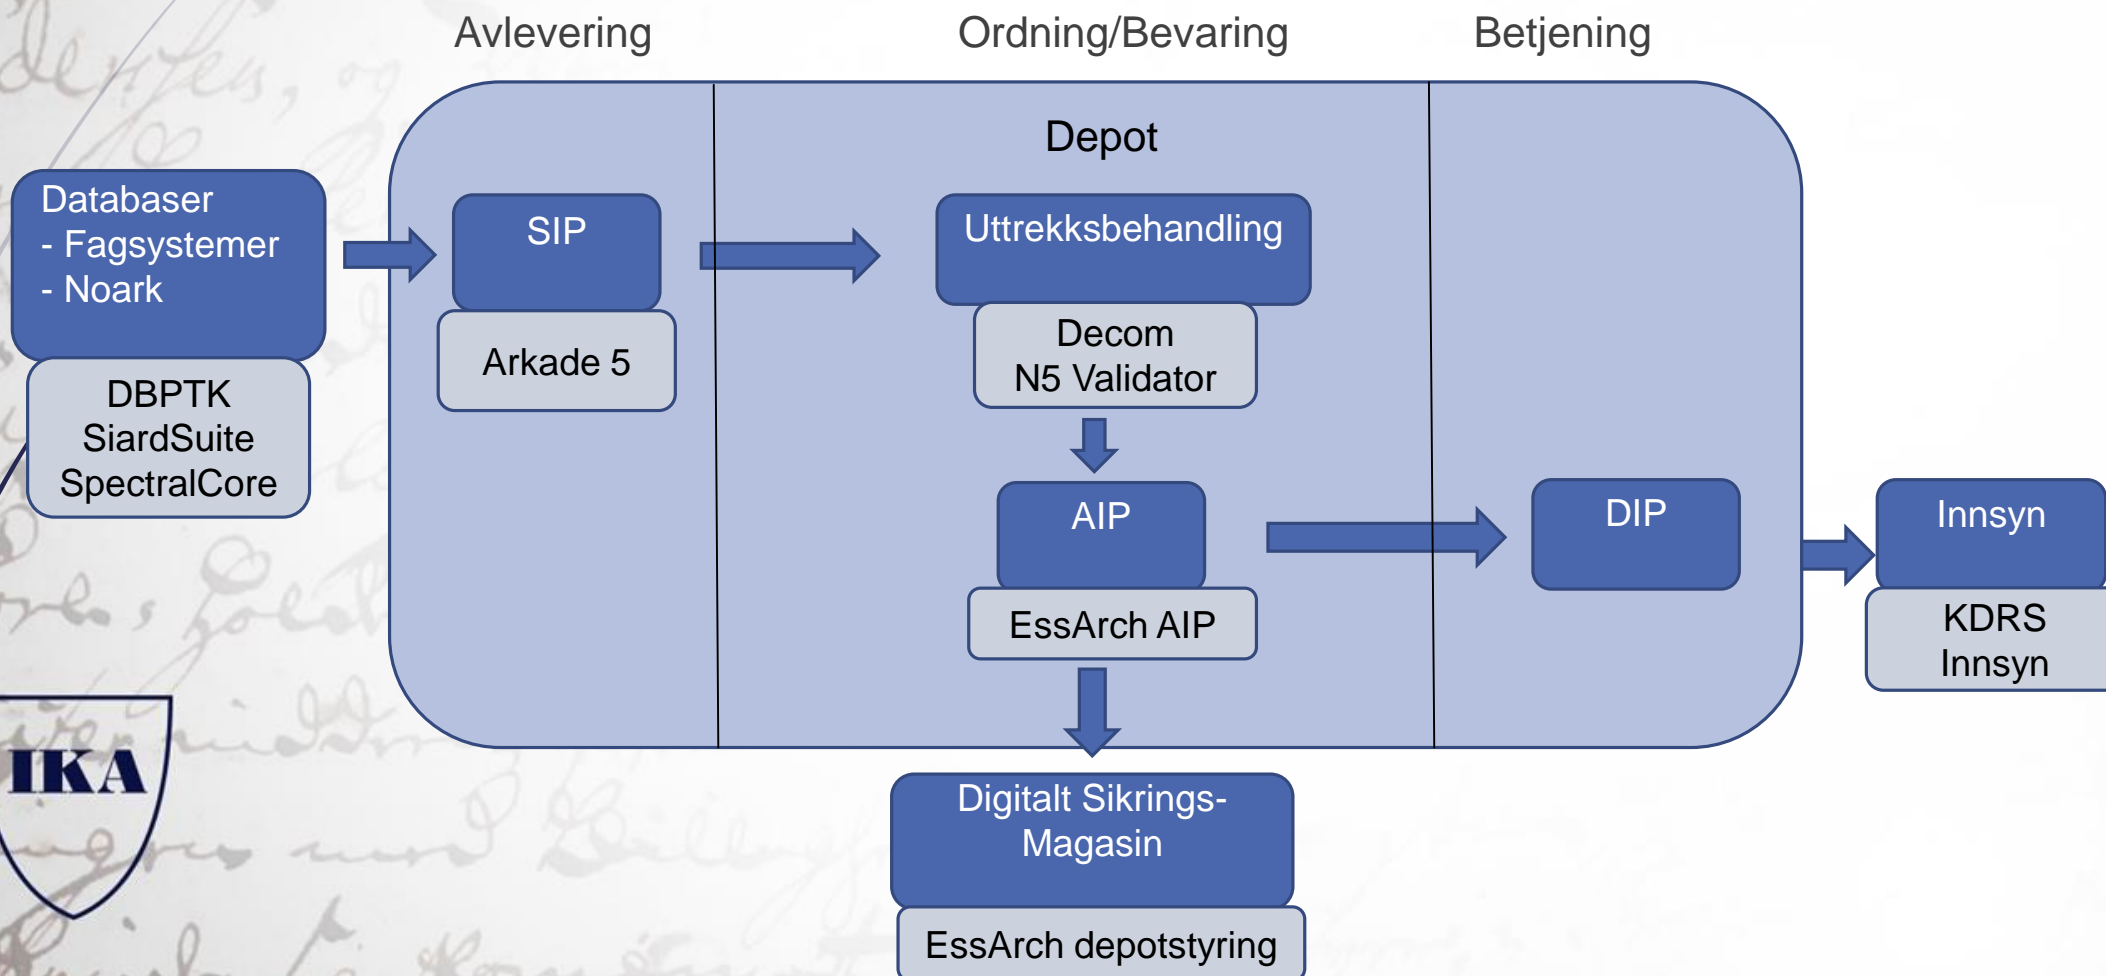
Avlevering

Ordning/Bevaring

Betjening

Depot

Databaser
- Fagsystemer
- Noark

DBPTK
SiardSuite
SpectralCore

SIP

Arkade 5

Uttrekksbehandling

Decom
N5 Validator

AIP

EssArch AIP

DIP

Innsyn

KDRS
Innsyn

Digitalt Sikrings-
Magasin

EssArch depotstyring

IKA